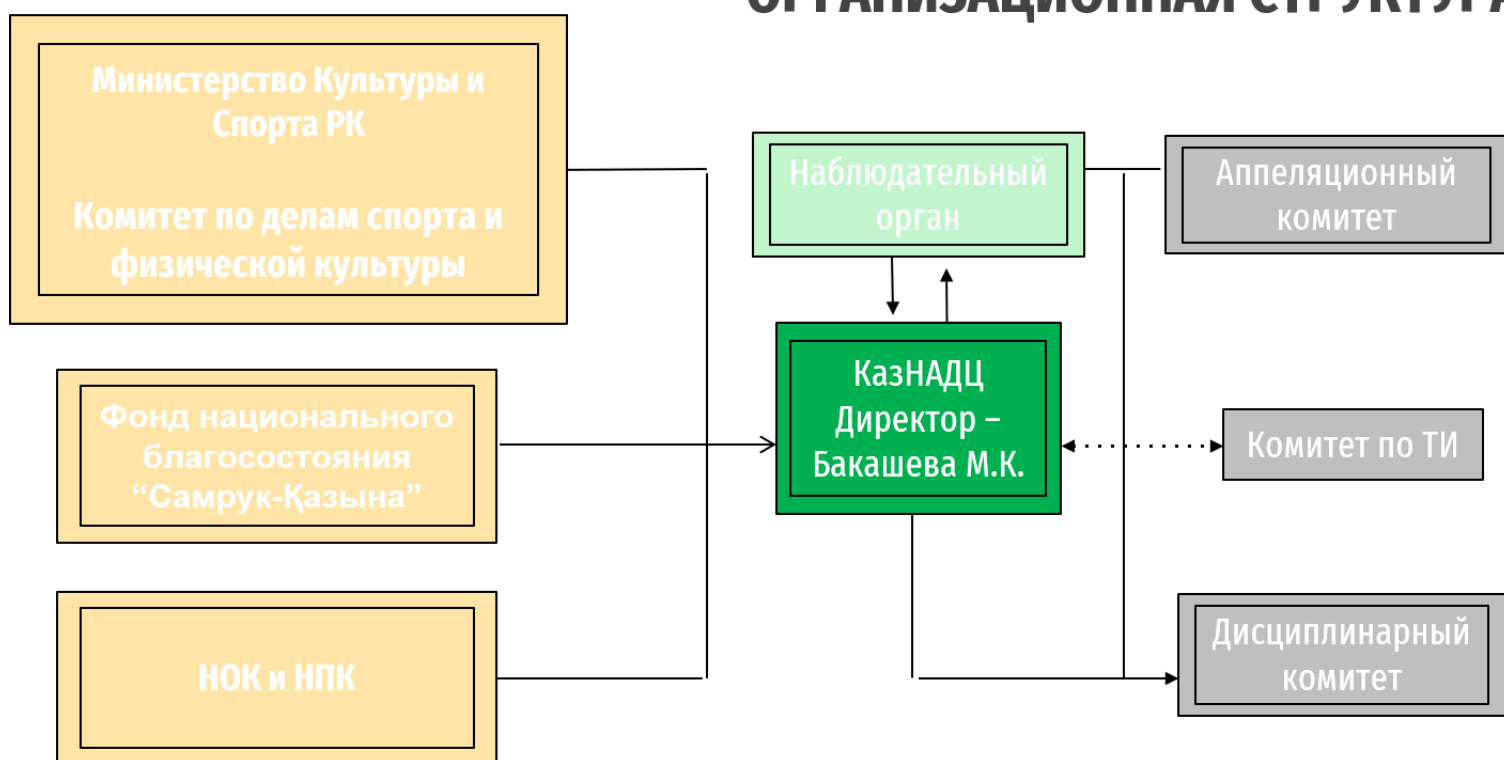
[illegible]

Министерство Культуры и Спорта РК

Комитет по делам спорта и физической культуры

Наблюдательный орган

Аппеляционный комитет

Фонд национального благосостояния “Самрук-Қазына”

КазНАДЦ Директор – Бакашева М.К.

Комитет по ТИ

НОК и НПК

Дисциплинарный комитет